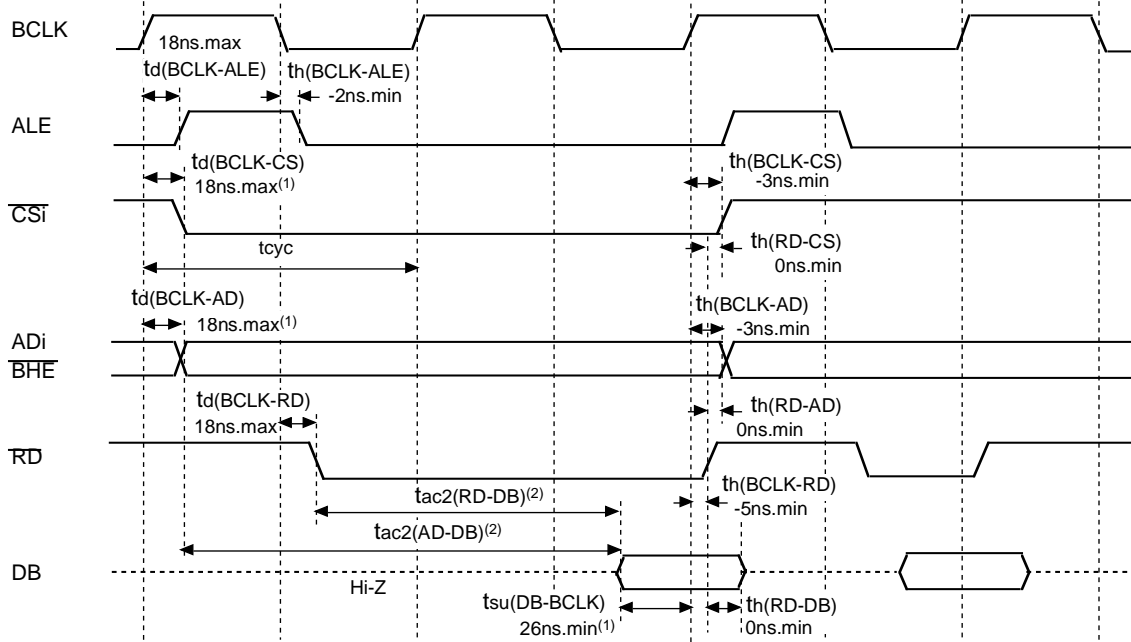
BCLK

18ns.max

td(BCLK-ALE)

th(BCLK-ALE)

-2ns.min

ALE

td(BCLK-CS)

18ns.max$^{(1)}$

th(BCLK-CS)

-3ns.min

$\overline{CSi}$

tcyc

th(RD-CS)

0ns.min

td(BCLK-AD)

18ns.max$^{(1)}$

th(BCLK-AD)

-3ns.min

ADi

$\overline{BHE}$

td(BCLK-RD)

18ns.max

th(RD-AD)

0ns.min

$\overline{RD}$

tac2(RD-DB)$^{(2)}$

th(BCLK-RD)

-5ns.min

tac2(AD-DB)$^{(2)}$

DB

Hi-Z

tsu(DB-BCLK)

26ns.min$^{(1)}$

th(RD-DB)

0ns.min